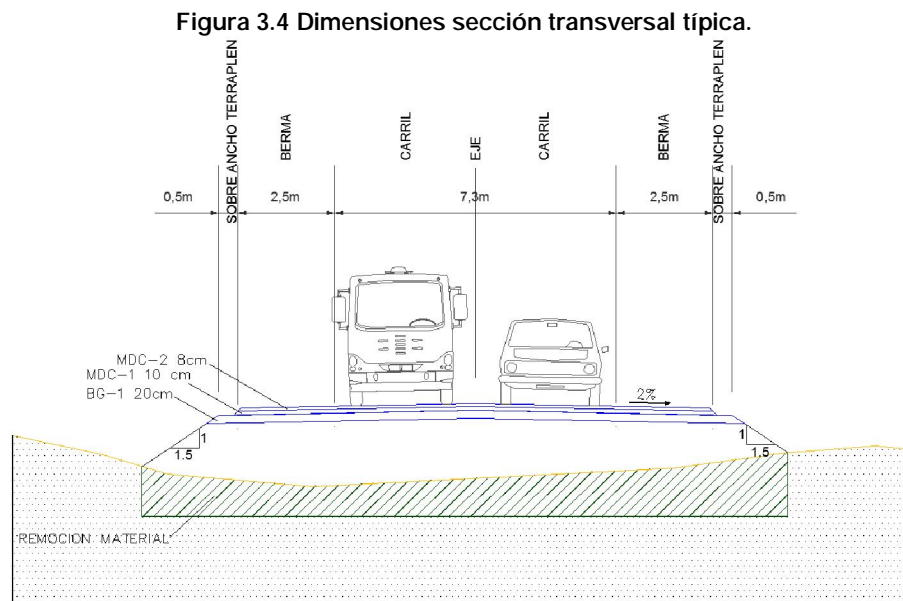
Figura 3.4 Dimensiones sección transversal típica.

SOBRE ANCHO TERRAPLEN
BERMA
CARRIL
EJE
CARRIL
BERMA
SOBRE ANCHO TERRAPLEN

0,5m
2,5m
7,3m
2,5m
0,5m

MDC-2 8cm
MDC-1 10 cm
BG-1 20cm

2%

1
1.5
1
1,5

REMOCION MATERIAL